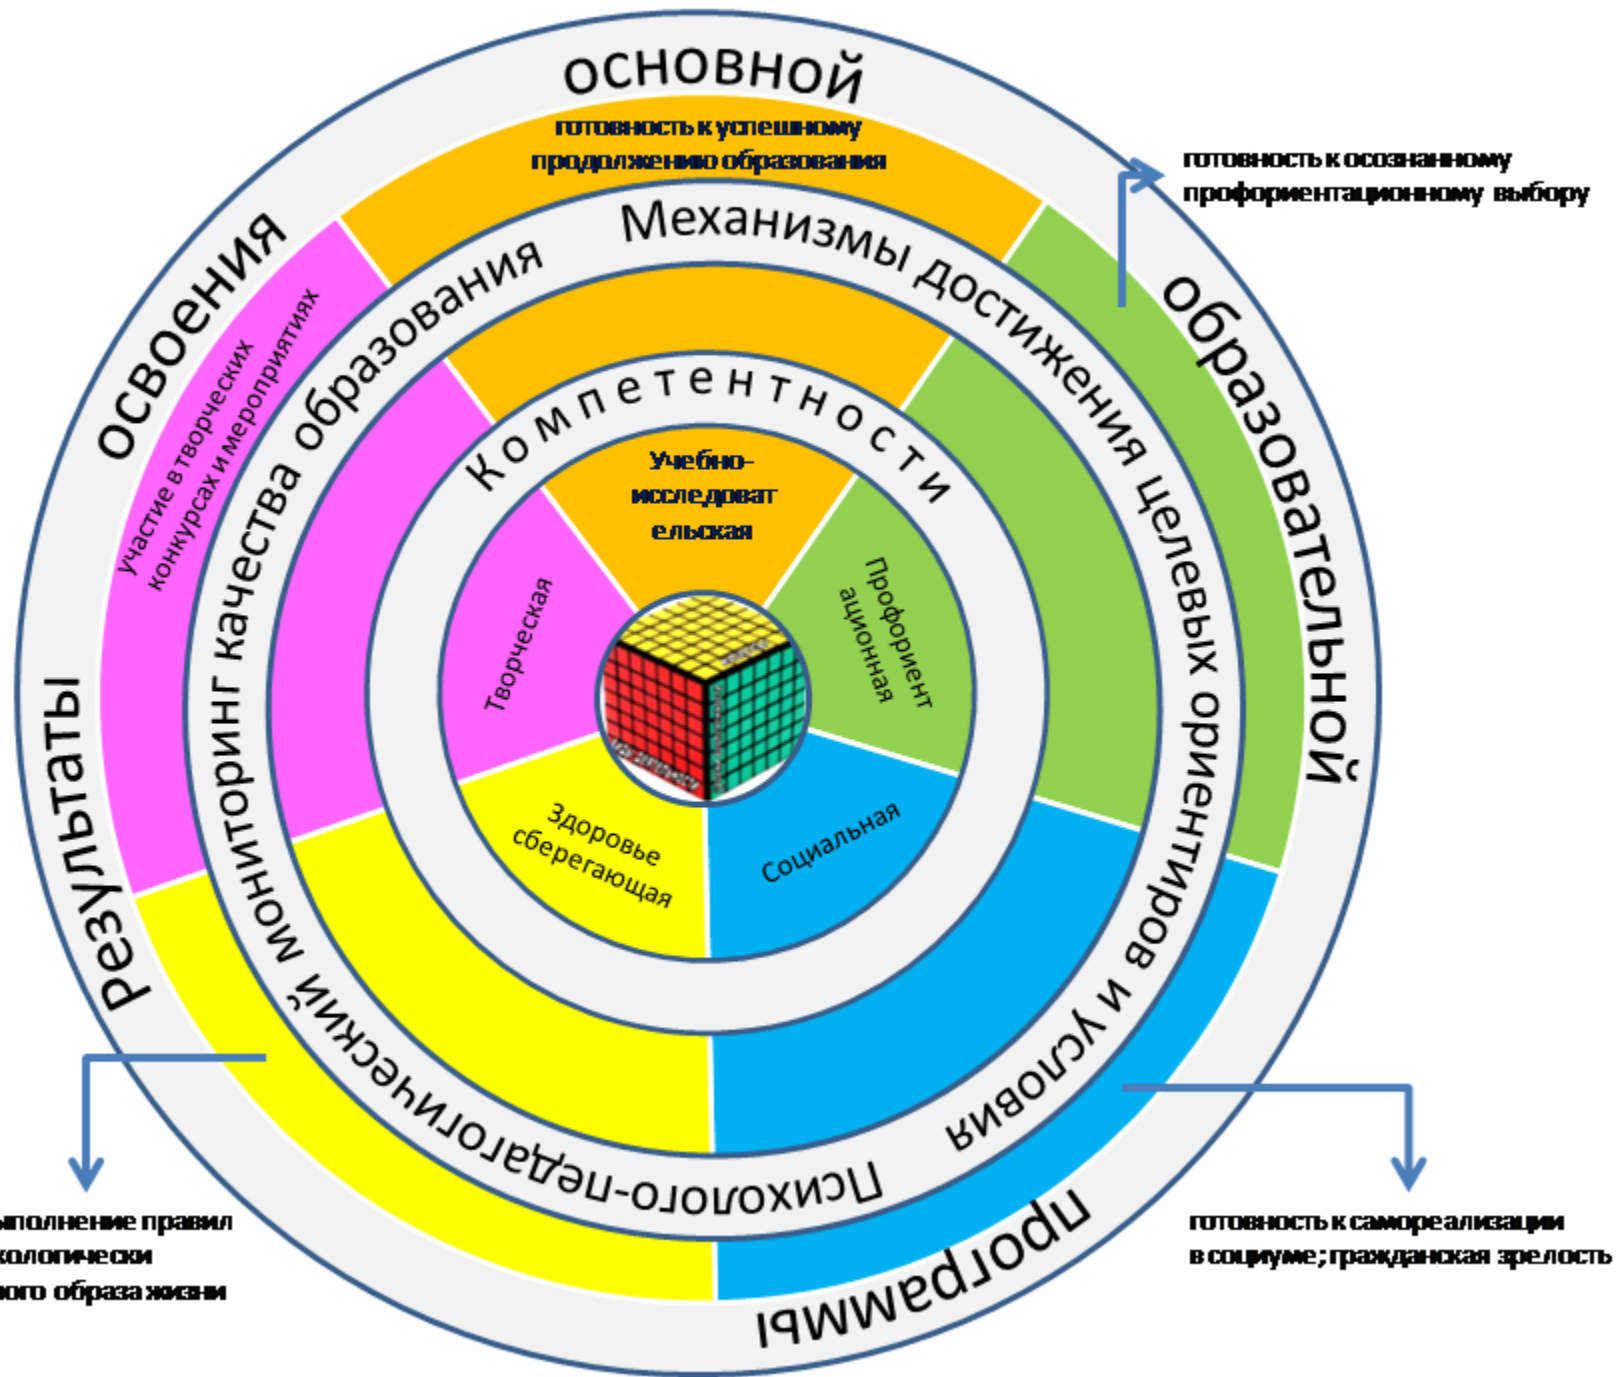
Результаты освоения основной образовательной программы

готовность к успешному продолжению образования

готовность к осознанному профориентационному выбору

участие в творческих конкурсах и мероприятиях

Механизмы достижения целевых ориентиров и условия

Психолого-педагогический мониторинг качества образования

Компетентности

Учебно-исследовательская

Профориентационная

Творческая

Здоровье сберегающая

Социальная

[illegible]ыполнение правил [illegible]кологически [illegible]ного образа жизни

готовность к самореализации в социуме; гражданская зрелость